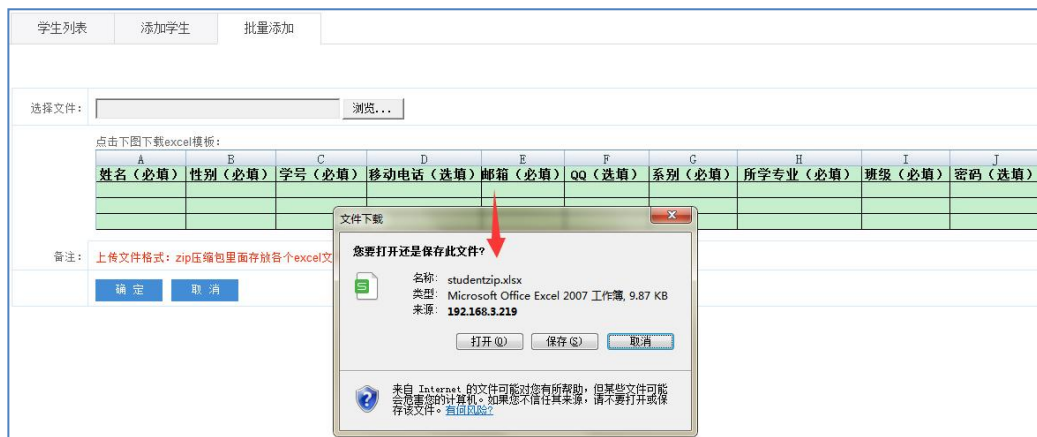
学生列表 添加学生 批量添加

选择文件： 浏览...

点击下图下载excel模板：

| A | B | C | D | E | F | G | H | I | J |
|---|---|---|---|---|---|---|---|---|---|
| 姓名（必填） | 性别（必填） | 学号（必填） | 移动电话（选填） | 邮箱（必填） | QQ（选填） | 系别（必填） | 所学专业（必填） | 班级（必填） | 密码（选填） |
| | | | | | | | | | |
| | | | | | | | | | |
| | | | | | | | | | |

备注： 上传文件格式：zip压缩包里面存放各个excel文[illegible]

确 定 取 消

文件下载

您要打开还是保存此文件？

名称： studentzip.xlsx
类型： Microsoft Office Excel 2007 工作簿, 9.87 KB
来源： 192.168.3.219

打开(O) 保存(S) 取消

来自 Internet 的文件可能对您有所帮助，但某些文件可能会危害您的计算机。如果您不信任其来源，请不要打开或保存该文件。有何风险？